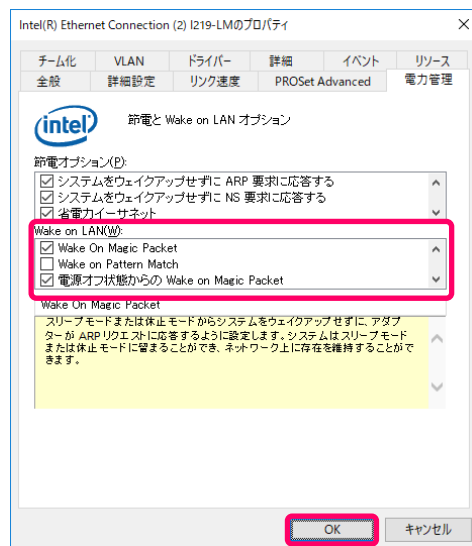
Intel(R) Ethernet Connection (2) I219-LMのプロパティ

チーム化 VLAN ドライバー 詳細 イベント リソース
全般 詳細設定 リンク速度 PROSet Advanced 電力管理

intel

節電と Wake on LAN オプション

節電オプション(P):
☑ システムをウェイクアップせずに ARP 要求に応答する
☑ システムをウェイクアップせずに NS 要求に応答する
☑ 省電力イーサネット

Wake on LAN(W):
☑ Wake On Magic Packet
☐ Wake on Pattern Match
☑ 電源オフ状態からの Wake on Magic Packet

Wake On Magic Packet
スリープモードまたは休止モードからシステムをウェイクアップせずに、アダプターが ARP リクエストに応答するように設定します。システムはスリープモードまたは休止モードに留まることができ、ネットワーク上に存在を維持することができます。

OK キャンセル